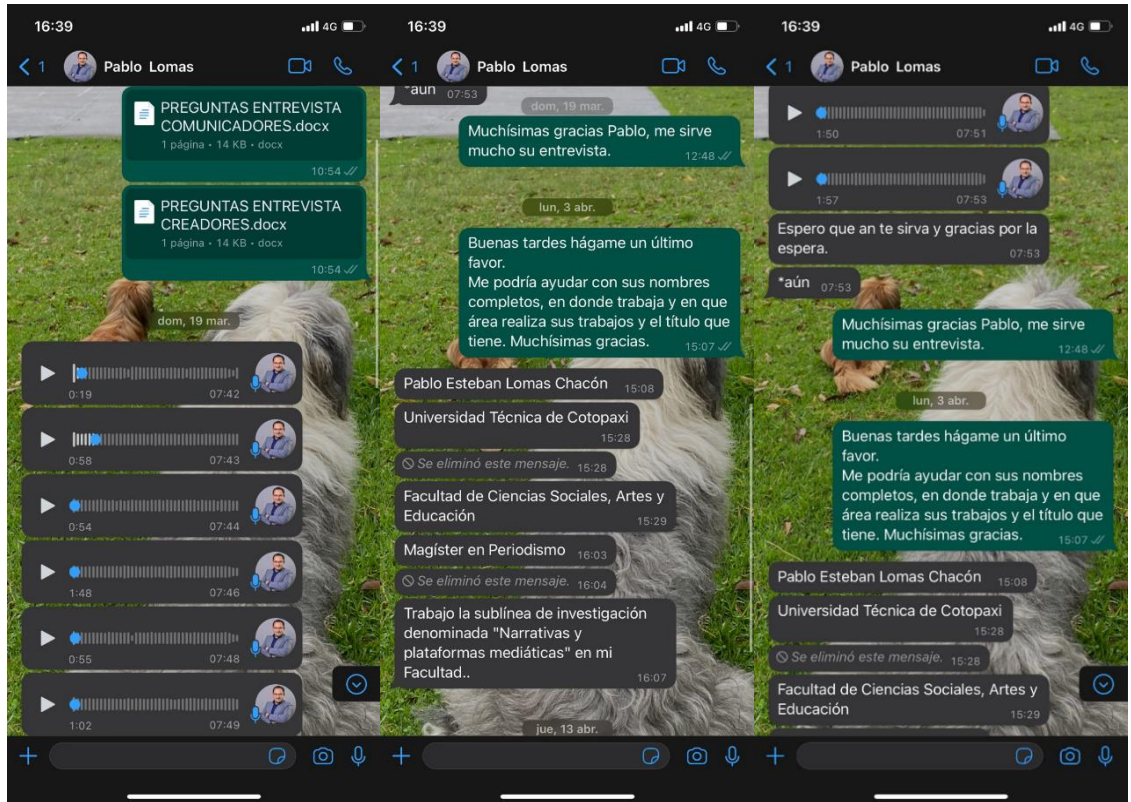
16:39
4G
1
Pablo Lomas

PREGUNTAS ENTREVISTA COMUNICADORES.docx
1 página • 14 KB • docx
10:54

PREGUNTAS ENTREVISTA CREADORES.docx
1 página • 14 KB • docx
10:54

dom, 19 mar.

0:19 07:42
0:58 07:43
0:54 07:44
1:48 07:46
0:55 07:48
1:02 07:49

16:39
4G
1
Pablo Lomas

*aun 07:53

dom, 19 mar.

Muchísimas gracias Pablo, me sirve mucho su entrevista. 12:48

lun, 3 abr.

Buenas tardes hágame un último favor.
Me podría ayudar con sus nombres completos, en donde trabaja y en que área realiza sus trabajos y el título que tiene. Muchísimas gracias. 15:07

Pablo Esteban Lomas Chacón 15:08

Universidad Técnica de Cotopaxi 15:28

Se eliminó este mensaje. 15:28

Facultad de Ciencias Sociales, Artes y Educación 15:29

Magíster en Periodismo 16:03

Se eliminó este mensaje. 16:04

Trabajo la sublínea de investigación denominada "Narrativas y plataformas mediáticas" en mi Facultad.. 16:07

jue, 13 abr.

16:39
4G
1
Pablo Lomas

1:50 07:51
1:57 07:53

Espero que an te sirva y gracias por la espera. 07:53

*aún 07:53

Muchísimas gracias Pablo, me sirve mucho su entrevista. 12:48

lun, 3 abr.

Buenas tardes hágame un último favor.
Me podría ayudar con sus nombres completos, en donde trabaja y en que área realiza sus trabajos y el título que tiene. Muchísimas gracias. 15:07

Pablo Esteban Lomas Chacón 15:08

Universidad Técnica de Cotopaxi 15:28

Se eliminó este mensaje. 15:28

Facultad de Ciencias Sociales, Artes y Educación 15:29